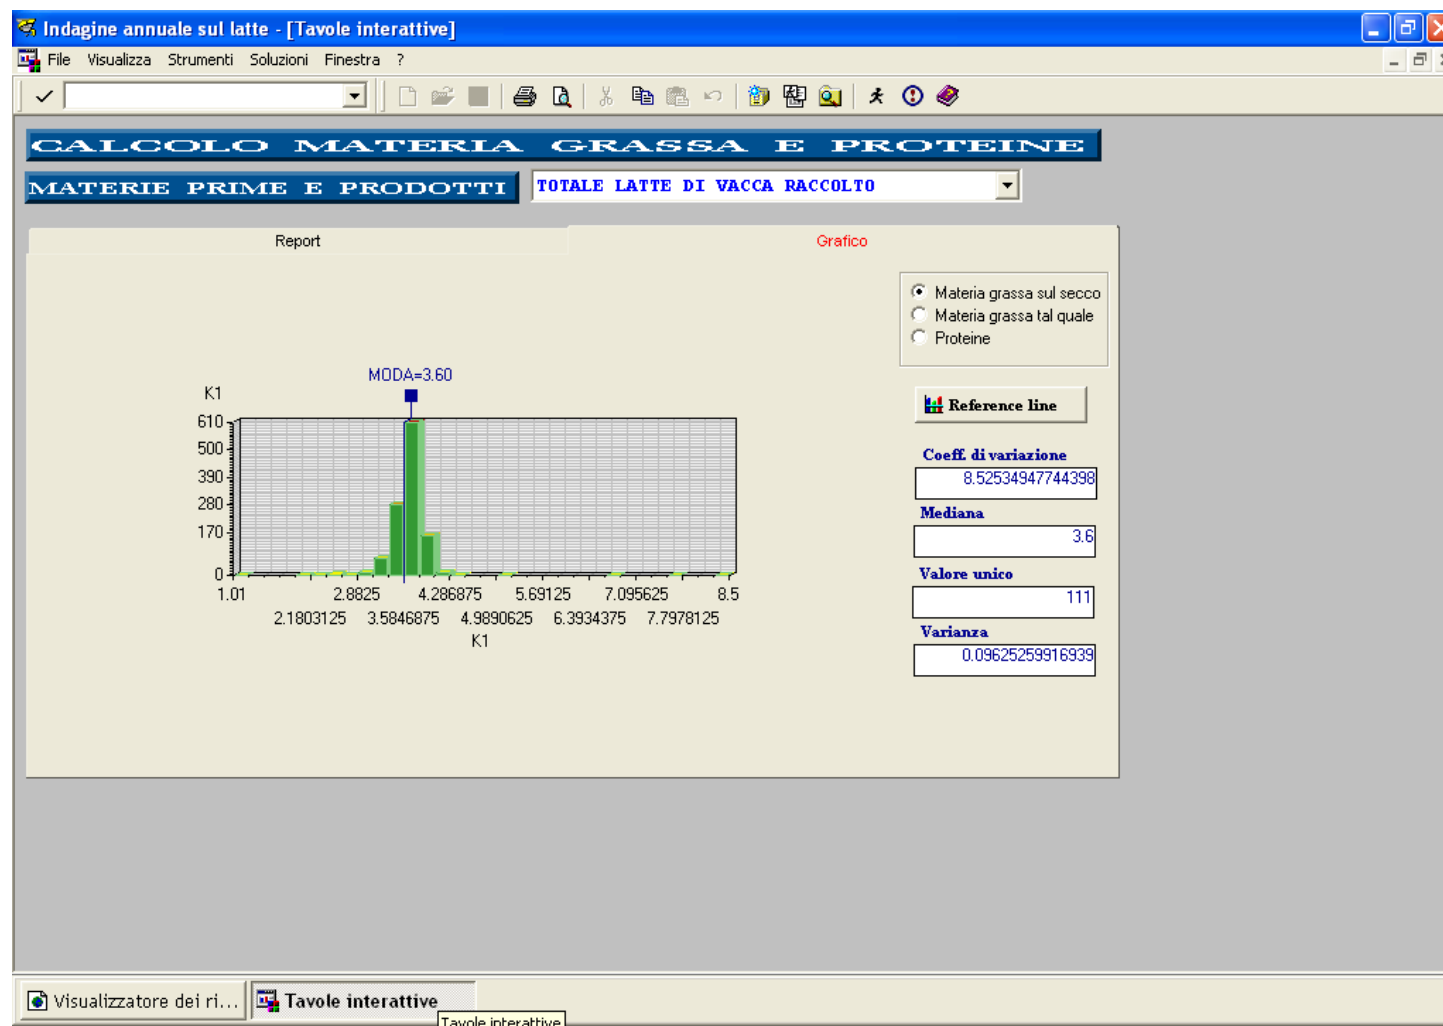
Indagine annuale sul latte - [Tavole interattive]

File Visualizza Strumenti Soluzioni Finestra ?

CALCOLO MATERIA GRASSA E PROTEINE

MATERIE PRIME E PRODOTTI

TOTALE LATTE DI VACCA RACCOLTO

Report

Grafico

Materia grassa sul secco
Materia grassa tal quale
Proteine

MODA=3.60

K1

610
500
390
280
170
0

1.01
2.8825
4.286875
5.69125
7.095625
8.5
2.1803125
3.5846875
4.9890625
6.3934375
7.7978125
K1

Reference line

Coeff. di variazione
8.52534947744398

Mediana
3.6

Valore unico
111

Varianza
0.09625259916939

Visualizzatore dei ri...

Tavole interattive

Tavole interattive